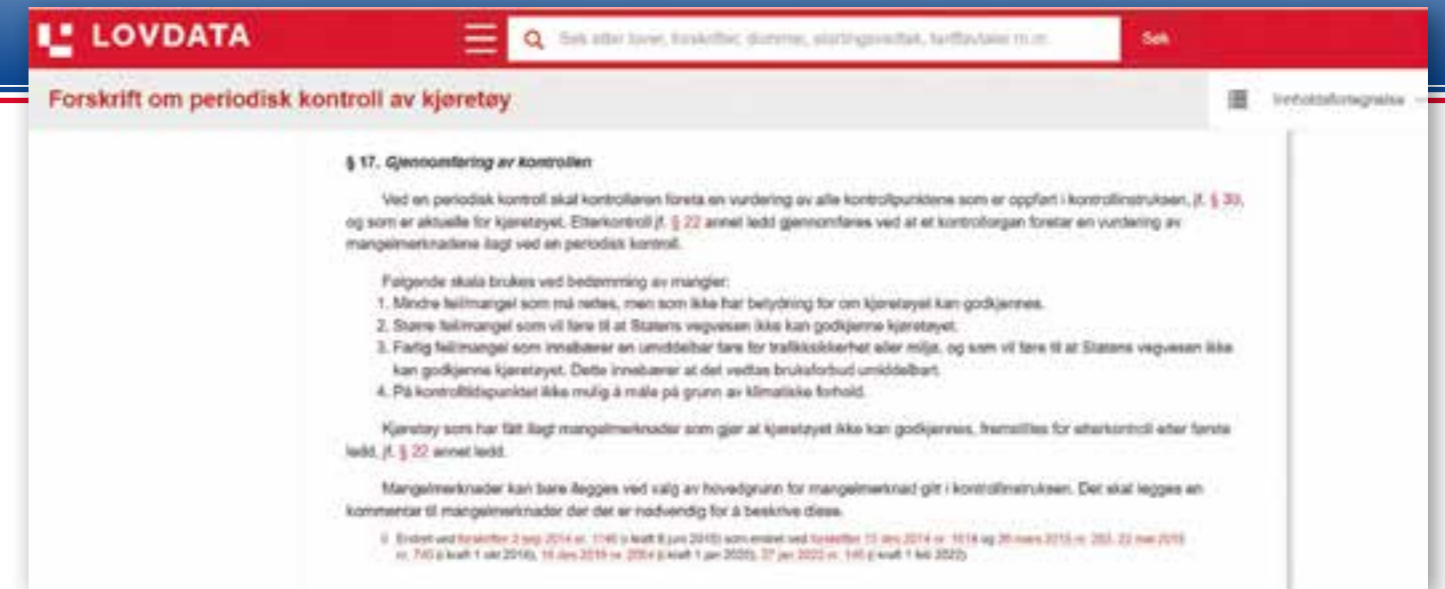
LOVDATA

Søk etter lover, forskrifter, dommer, stortingsvedtak, tariffavtaler m.m.

Søk

Forskrift om periodisk kontroll av kjøretøy

Innholdsfortegnelse

§ 17. Gjennomføring av kontrollen

Ved en periodisk kontroll skal kontrolløren foreta en vurdering av alle kontrollpunktene som er oppført i kontrollinstruksen, jf. § 30, og som er aktuelle for kjøretøyet. Etterkontroll jf. § 22 annet ledd gjennomføres ved at et kontrollorgan foretar en vurdering av mangelmerknadene ilagt ved en periodisk kontroll.

Følgende skala brukes ved bedømming av mangler:
1. Mindre feil/mangel som må rettes, men som ikke har betydning for om kjøretøyet kan godkjennes.
2. Større feil/mangel som vil føre til at Statens vegvesen ikke kan godkjenne kjøretøyet.
3. Farlig feil/mangel som innebærer en umiddelbar fare for trafikksikkerhet eller miljø, og som vil føre til at Statens vegvesen ikke kan godkjenne kjøretøyet. Dette innebærer at det vedtas bruksforbud umiddelbart.
4. På kontrolltidspunktet ikke mulig å måle på grunn av klimatiske forhold.

Kjøretøy som har fått ilagt mangelmerknader som gjør at kjøretøyet ikke kan godkjennes, fremstilles for etterkontroll etter første ledd, jf. § 22 annet ledd.

Mangelmerknader kan bare ilegges ved valg av hovedgrunn for mangelmerknad gitt i kontrollinstruksen. Det skal legges en kommentar til mangelmerknader der det er nødvendig for å beskrive disse.

0 Endret ved forskrifter 2 sep 2014 nr. 1146 (i kraft 8 juni 2015) som endret ved forskrifter 15 des 2014 nr. 1618 og 26 mars 2015 nr. 283, 22 mai 2015 nr. 740 (i kraft 1 okt 2016), 16 des 2019 nr. 2004 (i kraft 1 jan 2020), 27 jan 2022 nr. 146 (i kraft 1 feb 2022).